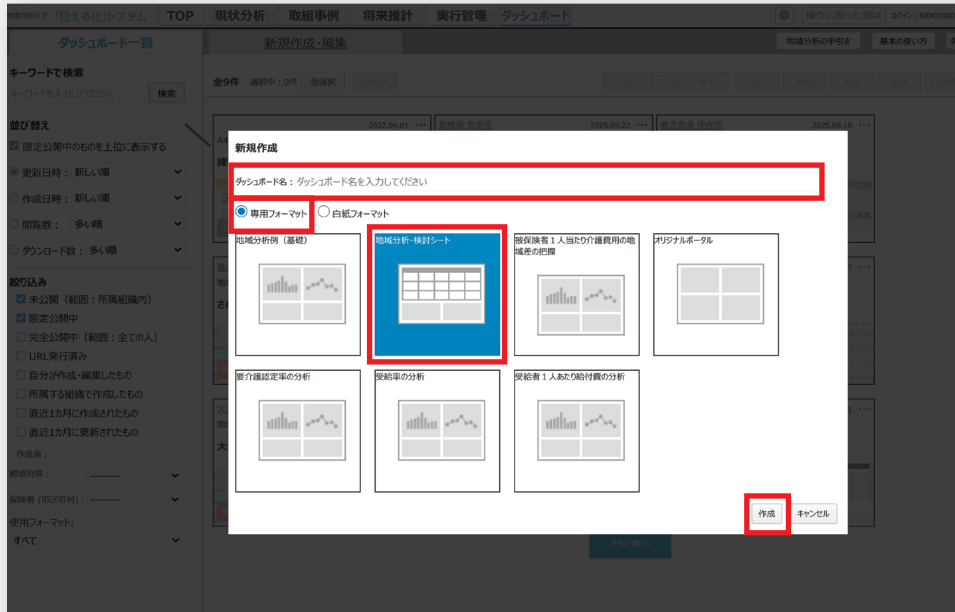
見える化システム TOP 現状分析 取組事例 将来推計 実行管理 ダッシュボード

操作に困った時は ログイン：

ダッシュボード一覧 新規作成・編集

地域分析の手引き 基本の使い方

キーワードで検索
キーワードを入力してください 検索

並び替え
限定公開中のものを上位に表示する
更新日時： 新しい順
作成日時： 新しい順
閲覧数： 多い順
ダウンロード数： 多い順

絞り込み
未公開（範囲：所属組織内）
限定公開中
完全公開中（範囲：全ての人）
URL発行済み
自分が作成・編集したもの
所属する組織で作成したもの
直近1カ月に作成されたもの
直近1カ月に更新されたもの
作成者：
都道府県： --------
保険者（市区町村）： --------
使用フォーマット：
すべて

全9件 選択中：0件 全選択

2022.04.01 2025.09.22 2025.09.10

新規作成

ダッシュボード名： ダッシュボード名を入力してください

専用フォーマット 白紙フォーマット

地域分析例（基礎）
地域分析・検討シート
被保険者１人当たり介護費用の地域差の把握
オリジナルポータル
要介護認定率の分析
受給率の分析
受給者１人あたり給付費の分析

作成 キャンセル